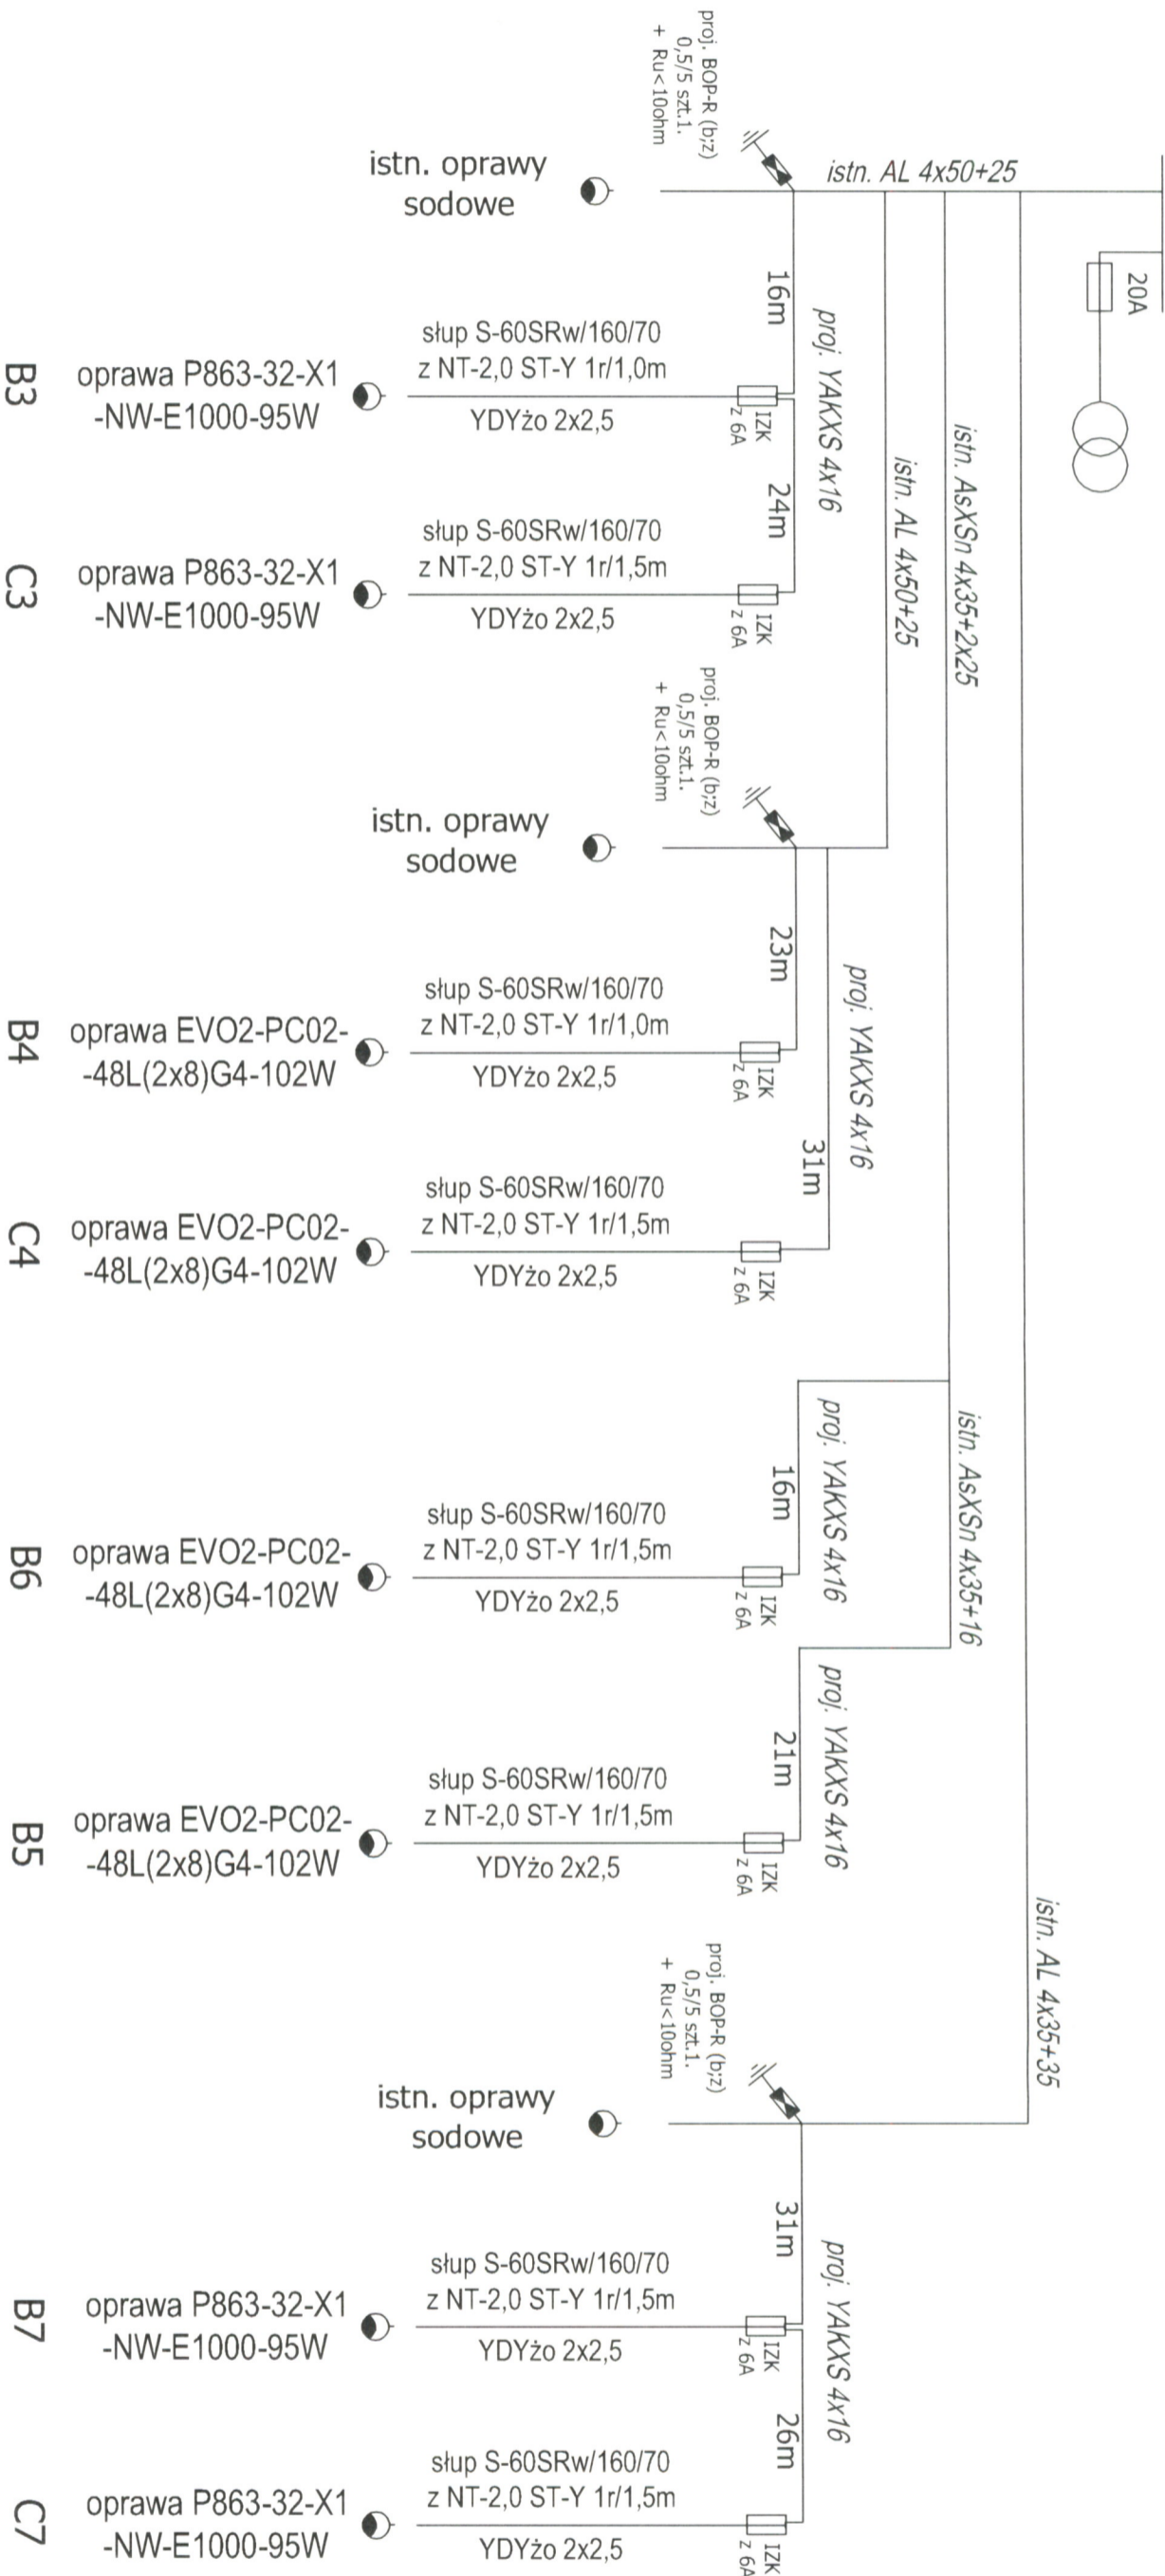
proj. BOP-R (b/z)
0,5/5 szt.1.
+ Ru<10ohm

istn. oprawy sodowe

istn. AL 4x50+25

20A

16m

proj. YAKXS 4x16

B3 oprawa P863-32-X1 -NW-E1000-95W

słup S-60SRw/160/70
z NT-2,0 ST-Y 1r/1,0m
YDYżo 2x2,5

IZK z 6A

istn. AsXSn 4x35+2x25

istn. AL 4x50+25

24m

C3 oprawa P863-32-X1 -NW-E1000-95W

słup S-60SRw/160/70
z NT-2,0 ST-Y 1r/1,5m
YDYżo 2x2,5

IZK z 6A

proj. BOP-R (b/z)
0,5/5 szt.1.
+ Ru<10ohm

istn. oprawy sodowe

23m

proj. YAKXS 4x16

B4 oprawa EVO2-PC02- -48L(2x8)G4-102W

słup S-60SRw/160/70
z NT-2,0 ST-Y 1r/1,0m
YDYżo 2x2,5

IZK z 6A

31m

C4 oprawa EVO2-PC02- -48L(2x8)G4-102W

słup S-60SRw/160/70
z NT-2,0 ST-Y 1r/1,5m
YDYżo 2x2,5

IZK z 6A

proj. YAKXS 4x16

16m

istn. AsXSn 4x35+16

B6 oprawa EVO2-PC02- -48L(2x8)G4-102W

słup S-60SRw/160/70
z NT-2,0 ST-Y 1r/1,5m
YDYżo 2x2,5

IZK z 6A

proj. YAKXS 4x16

21m

B5 oprawa EVO2-PC02- -48L(2x8)G4-102W

słup S-60SRw/160/70
z NT-2,0 ST-Y 1r/1,5m
YDYżo 2x2,5

IZK z 6A

istn. AL 4x35+35

proj. BOP-R (b/z)
0,5/5 szt.1.
+ Ru<10ohm

istn. oprawy sodowe

31m

proj. YAKXS 4x16

B7 oprawa P863-32-X1 -NW-E1000-95W

słup S-60SRw/160/70
z NT-2,0 ST-Y 1r/1,5m
YDYżo 2x2,5

IZK z 6A

26m

C7 oprawa P863-32-X1 -NW-E1000-95W

słup S-60SRw/160/70
z NT-2,0 ST-Y 1r/1,5m
YDYżo 2x2,5

IZK z 6A